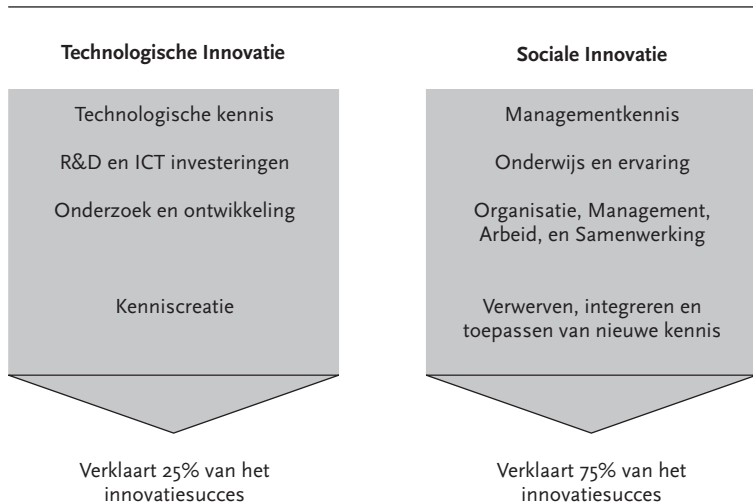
Technologische Innovatie

Technologische kennis

R&D en ICT investeringen

Onderzoek en ontwikkeling

Kenniscreatie

Verklaart 25% van het innovatiesucces

Sociale Innovatie

Managementkennis

Onderwijs en ervaring

Organisatie, Management, Arbeid, en Samenwerking

Verwerven, integreren en toepassen van nieuwe kennis

Verklaart 75% van het innovatiesucces